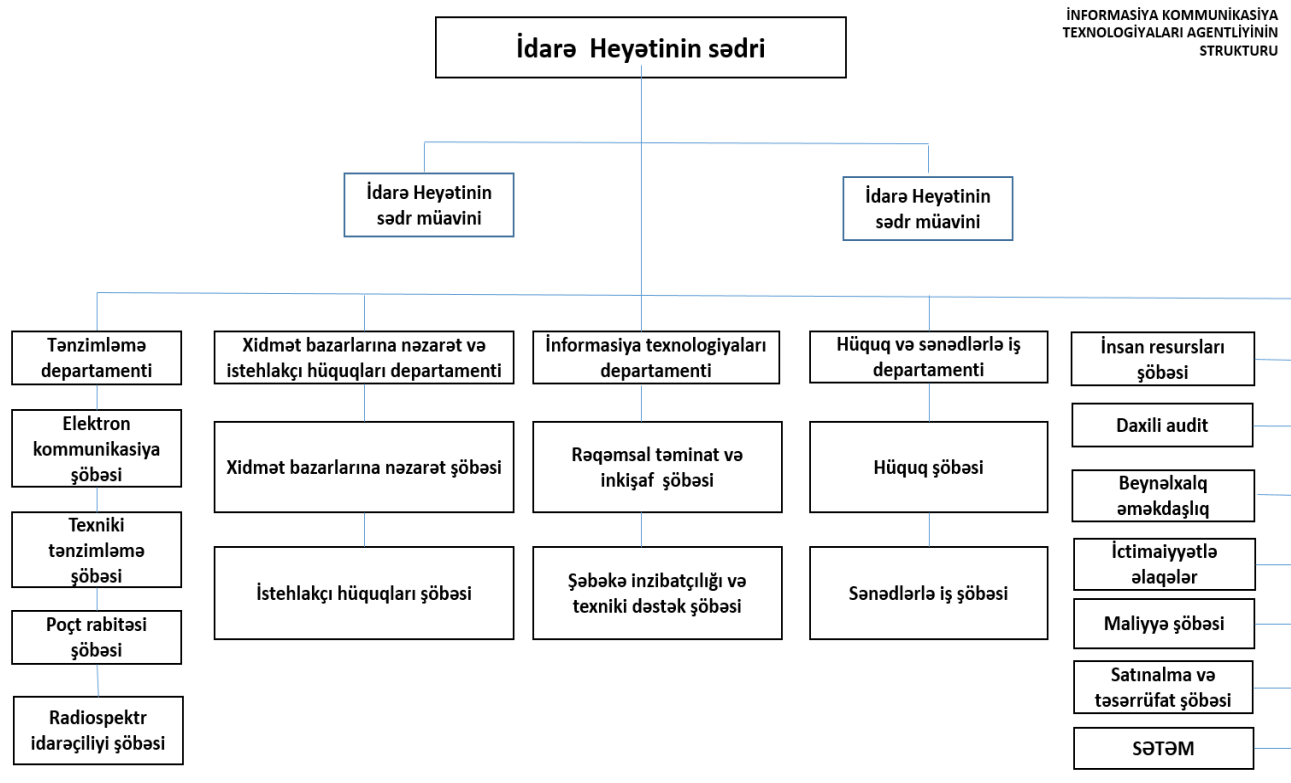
İNFORMASİYA KOMMUNİKASİYA TEXNOLOGİYALARI AGENTLİYİNİN STRUKTURU

İdarə Heyətinin sədri

İdarə Heyətinin sədr müavini

İdarə Heyətinin sədr müavini

Tənzimləmə departamenti

Elektron kommunikasiya şöbəsi

Texniki tənzimləmə şöbəsi

Poçt rabitəsi şöbəsi

Radiospektr idarəçiliyi şöbəsi

Xidmət bazarlarına nəzarət və istehlakçı hüquqları departamenti

Xidmət bazarlarına nəzarət şöbəsi

İstehlakçı hüquqları şöbəsi

İnformasiya texnologiyaları departamenti

Rəqəmsal təminat və inkişaf şöbəsi

Şəbəkə inzibatçılığı və texniki dəstək şöbəsi

Hüquq və sənədlərlə iş departamenti

Hüquq şöbəsi

Sənədlərlə iş şöbəsi

İnsan resursları şöbəsi

Daxili audit

Beynəlxalq əməkdaşlıq

İctimaiyyətlə əlaqələr

Maliyyə şöbəsi

Satınalma və təsərrüfat şöbəsi

SƏTƏM